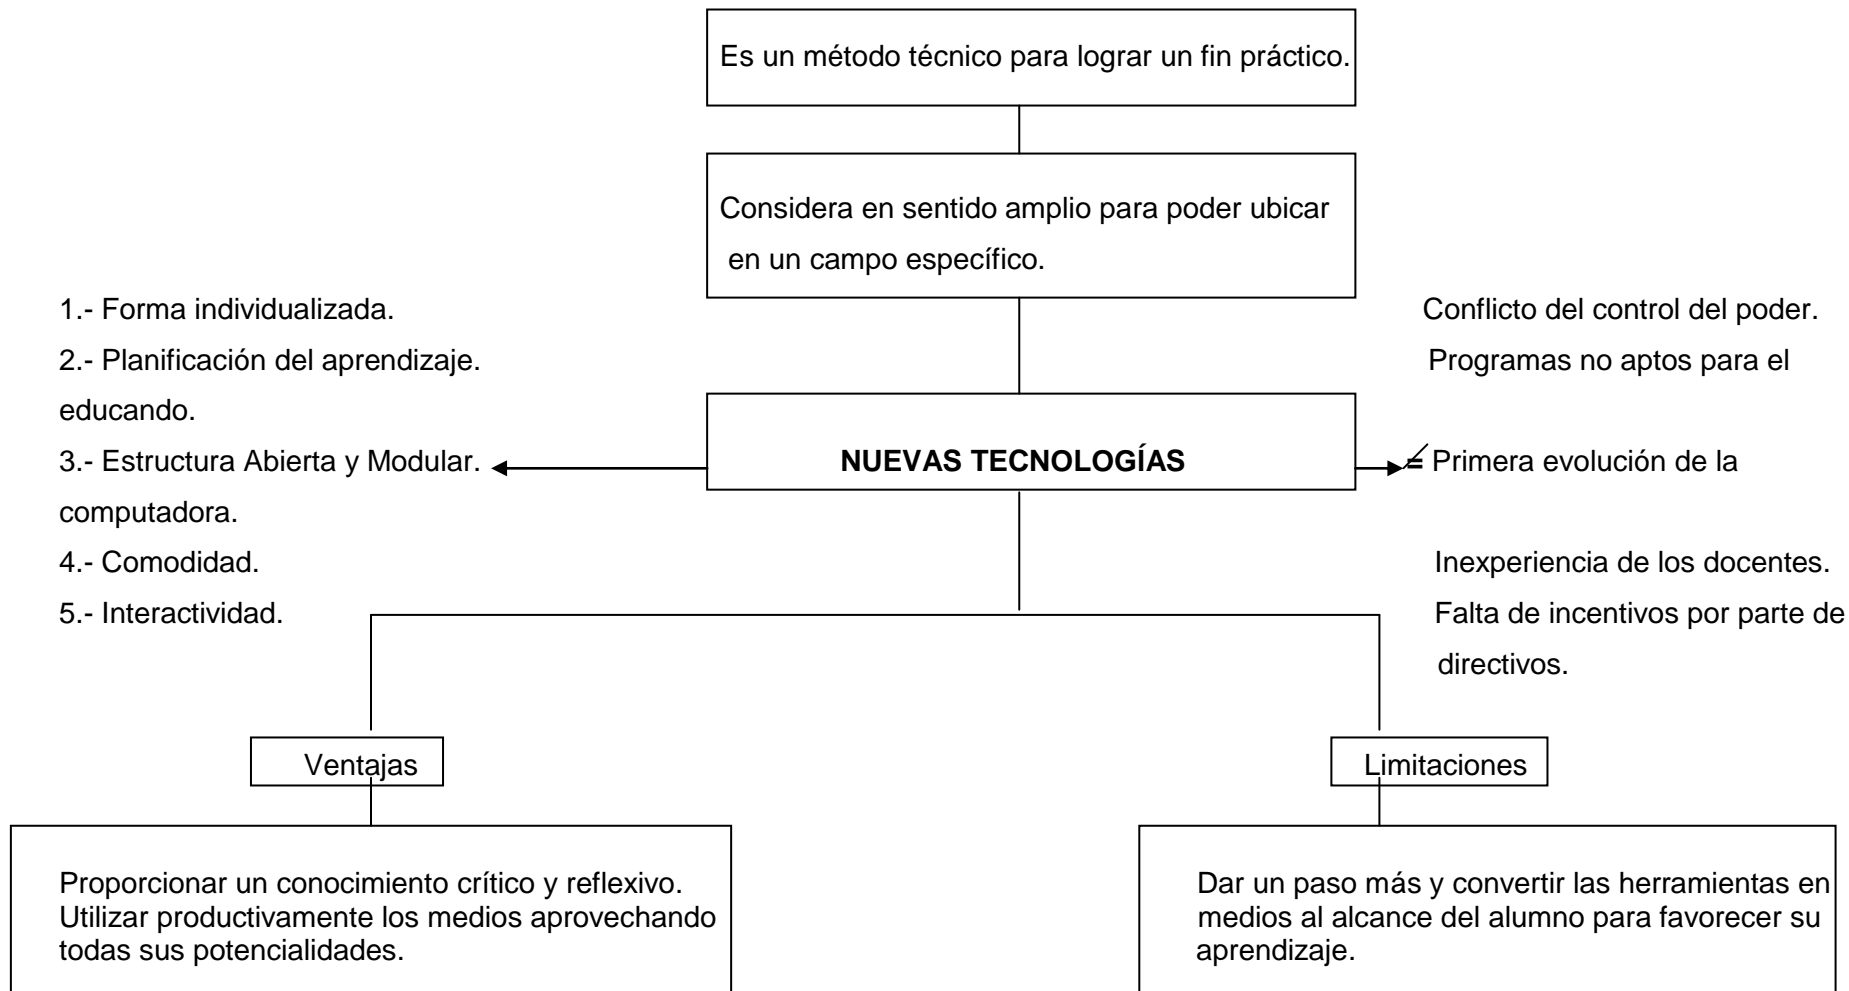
Es un método técnico para lograr un fin práctico.

Considera en sentido amplio para poder ubicar en un campo específico.

1.- Forma individualizada.
2.- Planificación del aprendizaje.
3.- Estructura Abierta y Modular.
4.- Comodidad.
5.- Interactividad.

NUEVAS TECNOLOGÍAS

Conflicto del control del poder.
Programas no aptos para el educando.
Primera evolución de la computadora.
Inexperiencia de los docentes.
Falta de incentivos por parte de directivos.

Ventajas

Limitaciones

Proporcionar un conocimiento crítico y reflexivo. Utilizar productivamente los medios aprovechando todas sus potencialidades.

Dar un paso más y convertir las herramientas en medios al alcance del alumno para favorecer su aprendizaje.